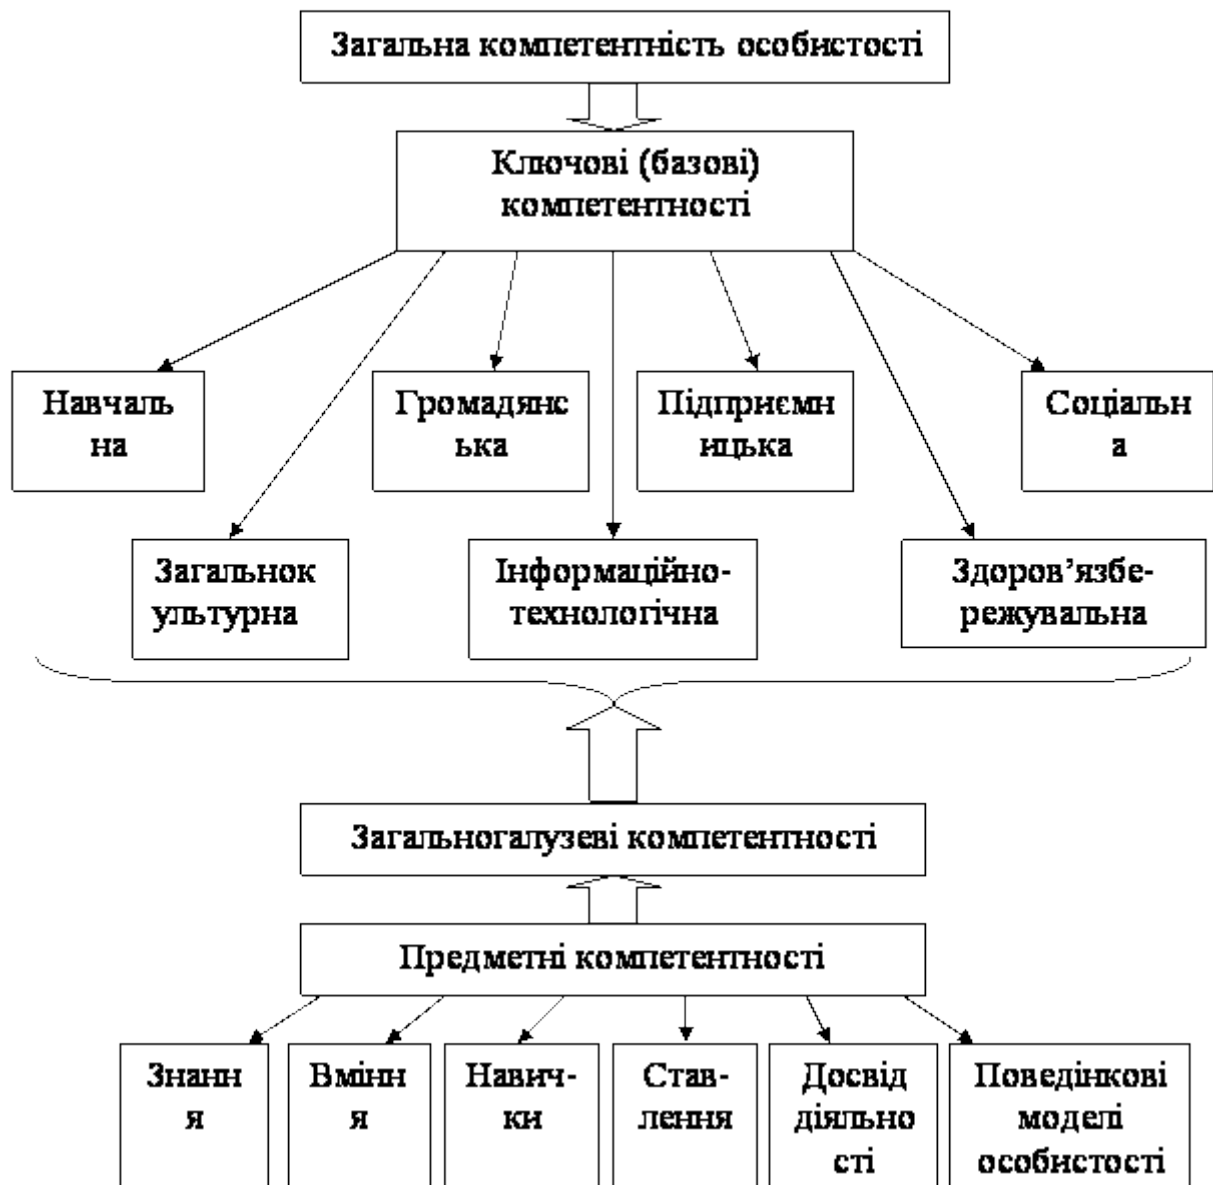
Загальна компетентність особистості

Ключові (базові) компетентності

Навчаль на

Громадянс ька

Підприємн ицька

Соціальн а

Загальнок ультурна

Інформаційно-технологічна

Здоров'язбе-режувальна

Загальногалузеві компетентності

Предметні компетентності

Знанн я

Вмінн я

Навич-ки

Став-лення

Досвід діяльно сті

Поведінкові моделі особистості